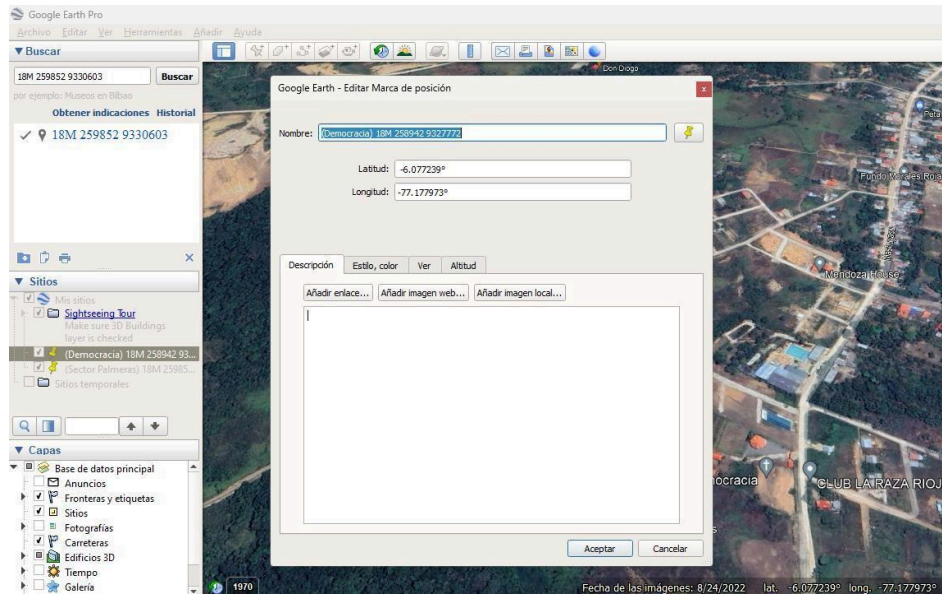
Google Earth Pro
Archivo Editar Ver Herramientas Añadir Ayuda
▼ Buscar
18M 259852 9330603
Buscar
por ejemplo: Museos en Bilbao
Obtener indicaciones Historial
18M 259852 9330603

▼ Sitios
Mis sitios
Sightseeing Tour
Make sure 3D Buildings layer is checked
(Democracia) 18M 258942 93...
(Sector Palmeras) 18M 25985...
Sitios temporales

▼ Capas
Base de datos principal
Anuncios
Fronteras y etiquetas
Sitios
Fotografías
Carreteras
Edificios 3D
Tiempo
Galería

Google Earth - Editar Marca de posición
Nombre: (Democracia) 18M 258942 9327772
Latitud: -6.077239°
Longitud: -77.177973°
Descripción | Estilo, color | Ver | Altitud
Añadir enlace... | Añadir imagen web... | Añadir imagen local...
Aceptar | Cancelar

Don Diogo
Peta
Fundo Morales Roja
Mendoza House
ocracia
CLUB LA RAZA RIOJ
1970
Fecha de las imágenes: 8/24/2022 lat. -6.077239° long. -77.177973°